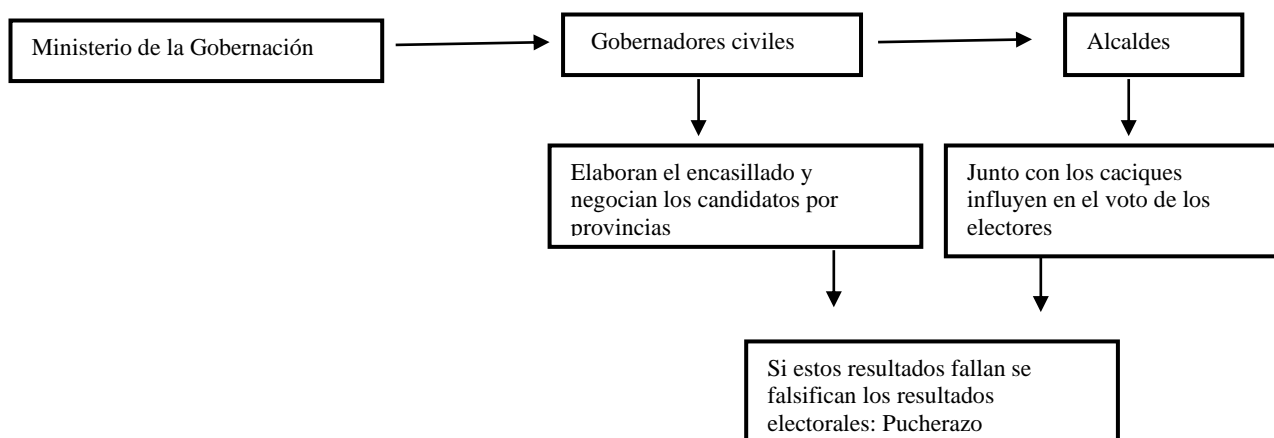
Ministerio de la Gobernación

Gobernadores civiles

Alcaldes

Elaboran el encasillado y negocian los candidatos por provincias

Junto con los caciques influyen en el voto de los electores

Si estos resultados fallan se falsifican los resultados electorales: Pucherazo